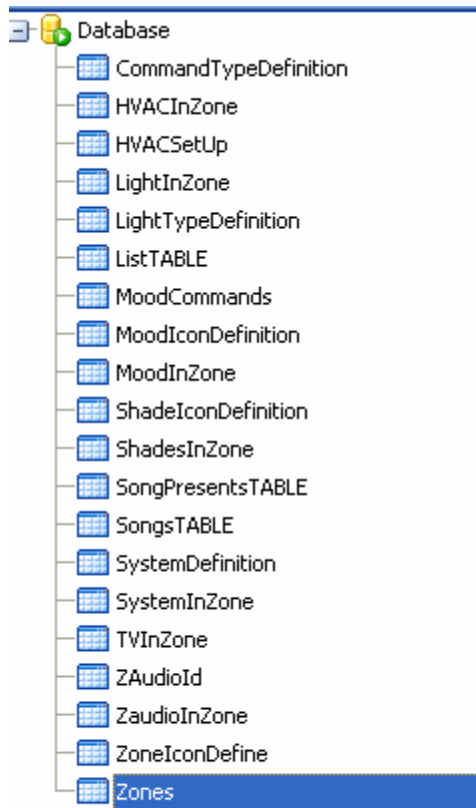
Database
CommandTypeDefinition
HVACInZone
HVACSetUp
LightInZone
LightTypeDefinition
ListTABLE
MoodCommands
MoodIconDefinition
MoodInZone
ShadeIconDefinition
ShadesInZone
SongPresentsTABLE
SongsTABLE
SystemDefinition
SystemInZone
TVInZone
ZAudioId
ZaudioInZone
ZoneIconDefine
Zones